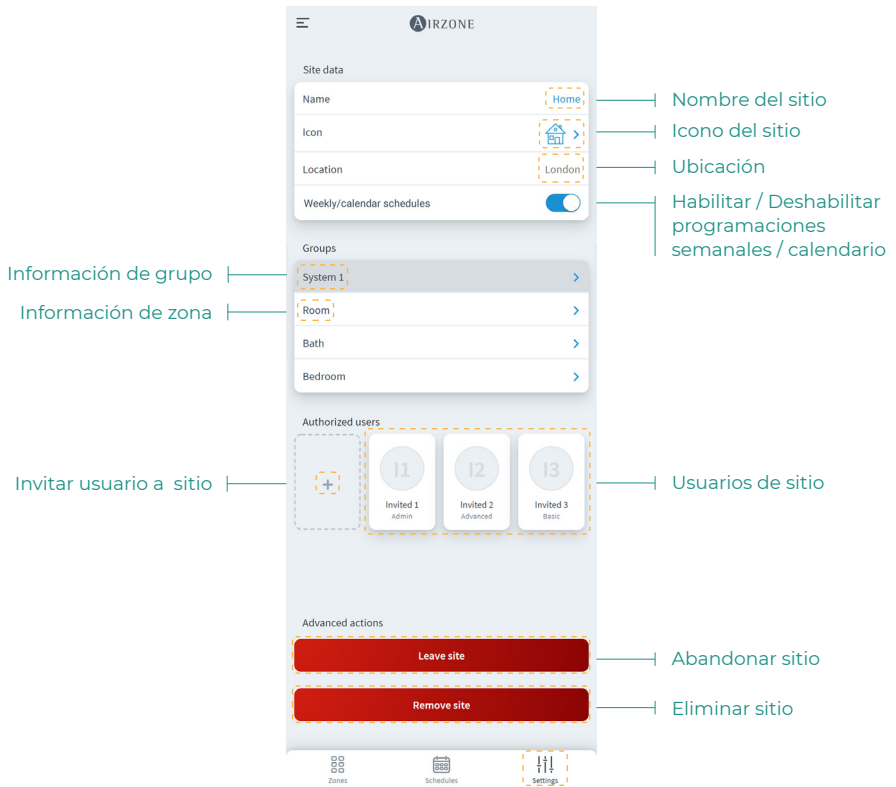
AIRZONE

Site data

Name
Home
Nombre del sitio

Icon
Icono del sitio

Location
London
Ubicación

Weekly/calendar schedules
Habilitar / Deshabilitar programaciones semanales / calendario

Groups

Información de grupo
System 1

Información de zona
Room

Bath

Bedroom

Authorized users

Invitar usuario a sitio

I1
Invited 1
Admin

I2
Invited 2
Advanced

I3
Invited 3
Basic

Usuarios de sitio

Advanced actions

Leave site
Abandonar sitio

Remove site
Eliminar sitio

Zones
Schedules
Settings